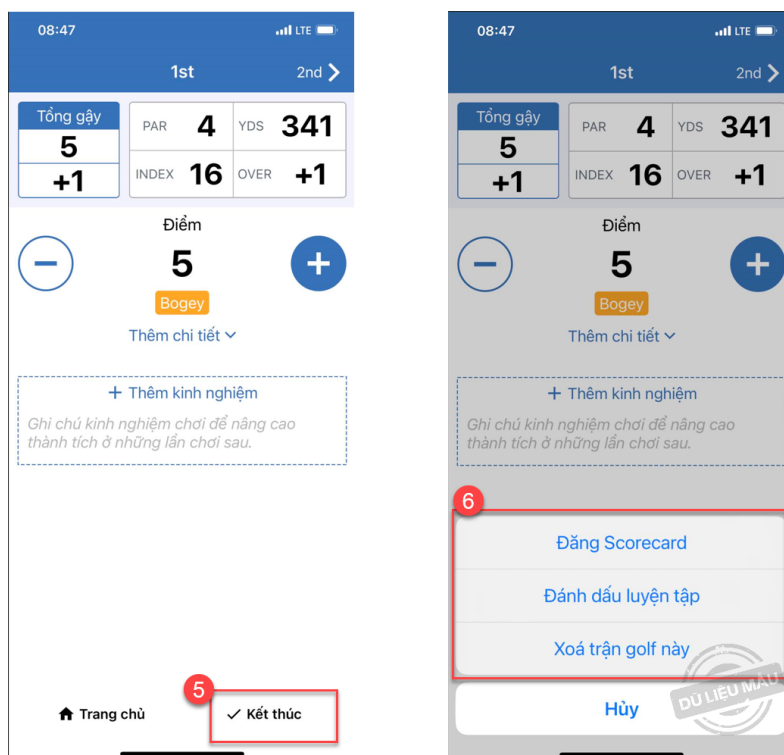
08:47

LTE

1st

2nd

Tổng gậy

5

+1

PAR 4

YDS 341

INDEX 16

OVER +1

Điểm

5

Bogey

Thêm chi tiết

+ Thêm kinh nghiệm

Ghi chú kinh nghiệm chơi để nâng cao thành tích ở những lần chơi sau.

5

Trang chủ

Kết thúc

08:47

LTE

1st

2nd

Tổng gậy

5

+1

PAR 4

YDS 341

INDEX 16

OVER +1

Điểm

5

Bogey

Thêm chi tiết

+ Thêm kinh nghiệm

Ghi chú kinh nghiệm chơi để nâng cao thành tích ở những lần chơi sau.

6

Đăng Scorecard

Đánh dấu luyện tập

Xoá trận golf này

Hủy

DỮ LIỆU MẪU